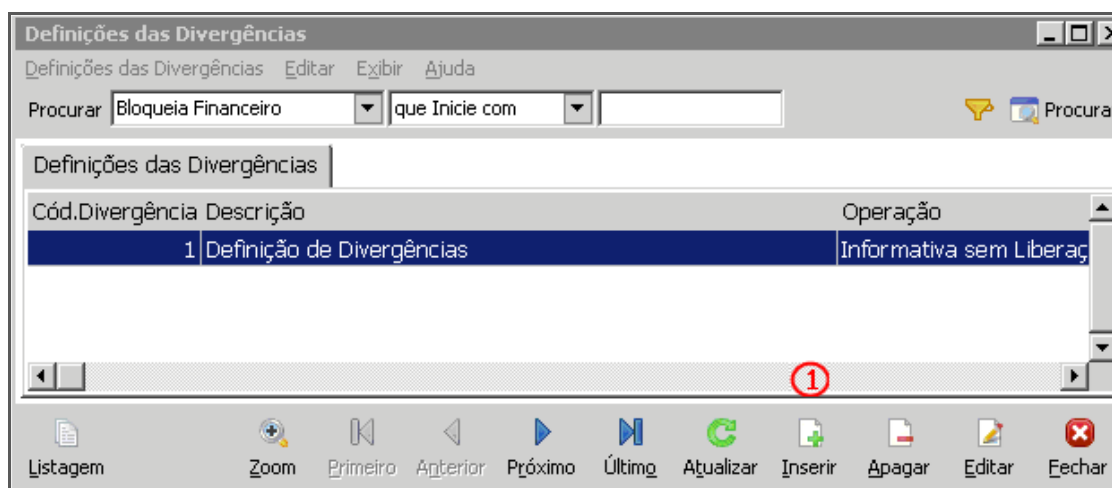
Definições das Divergências

Definições das Divergências Editar Exibir Ajuda

Procurar Bloqueia Financeiro que Inicie com Procura

Definições das Divergências

| Cód.Divergência | Descrição | Operação |
|---|---|---|
| 1 | Definição de Divergências | Informativa sem Liberaç |

1

Listagem Zoom Primeiro Anterior Próximo Último Atualizar Inserir Apagar Editar Fechar